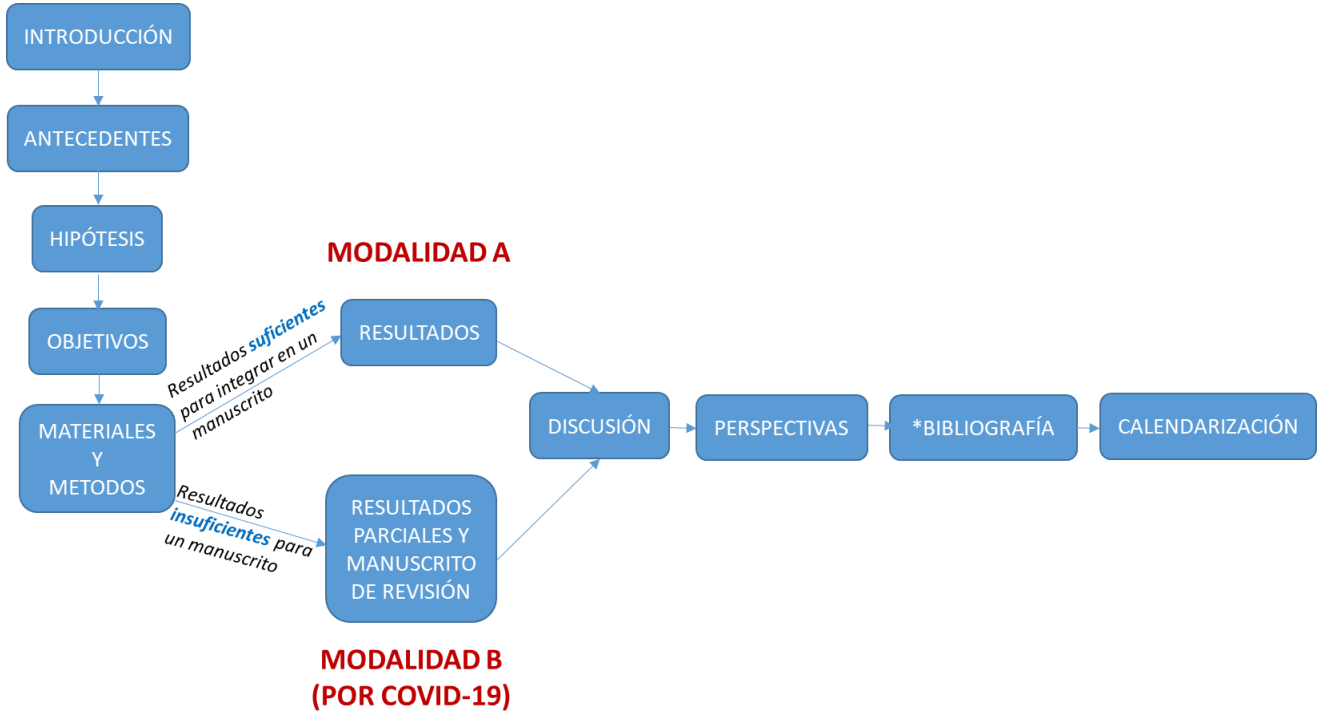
INTRODUCCIÓN

ANTECEDENTES

HIPÓTESIS

OBJETIVOS

MATERIALES Y METODOS

MODALIDAD A

Resultados suficientes para integrar en un manuscrito

RESULTADOS

Resultados insuficientes para un manuscrito

RESULTADOS PARCIALES Y MANUSCRITO DE REVISIÓN

MODALIDAD B (POR COVID-19)

DISCUSIÓN

PERSPECTIVAS

*BIBLIOGRAFÍA

CALENDARIZACIÓN